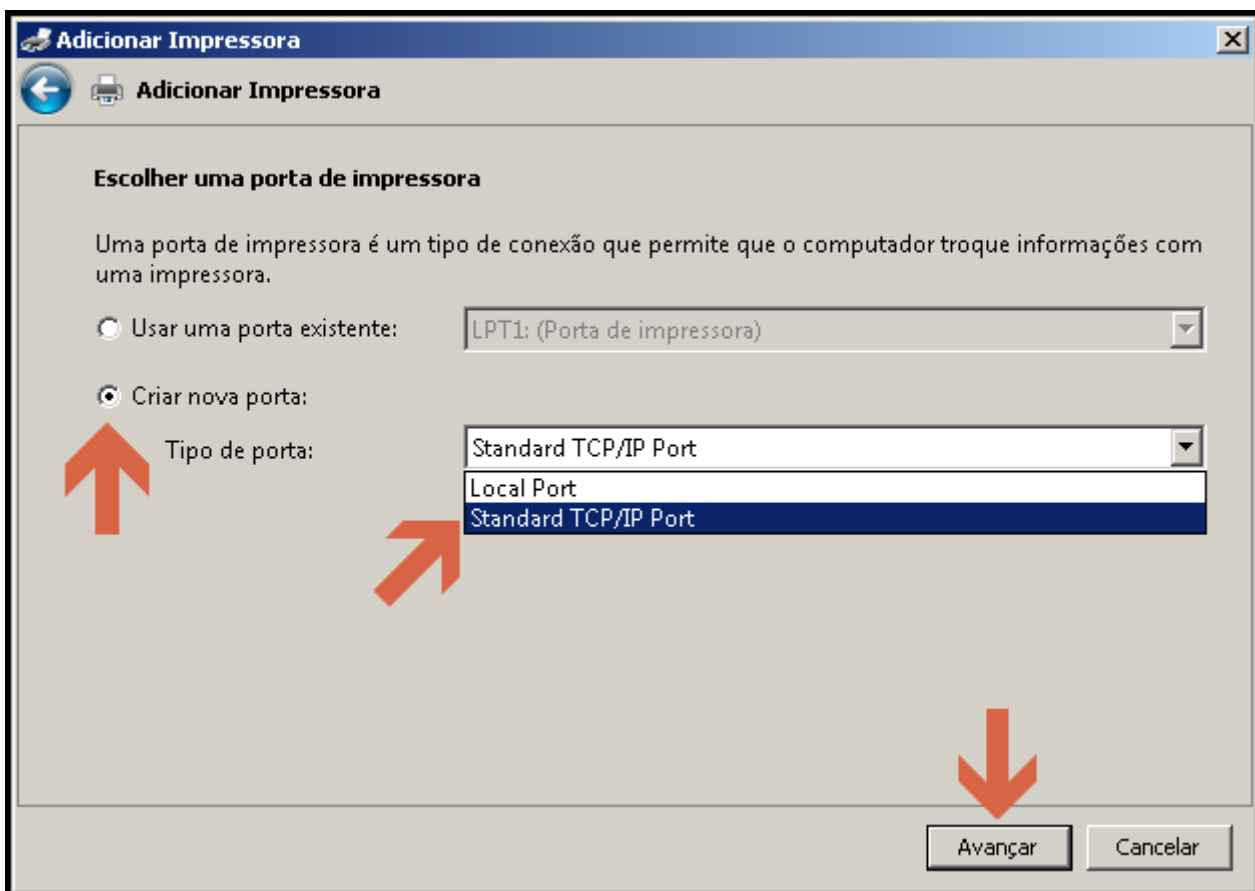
Adicionar Impressora

Adicionar Impressora

Escolher uma porta de impressora

Uma porta de impressora é um tipo de conexão que permite que o computador troque informações com uma impressora.

Usar uma porta existente: LPT1: (Porta de impressora)

Criar nova porta:

Tipo de porta: Standard TCP/IP Port

Local Port
Standard TCP/IP Port

Avançar Cancelar